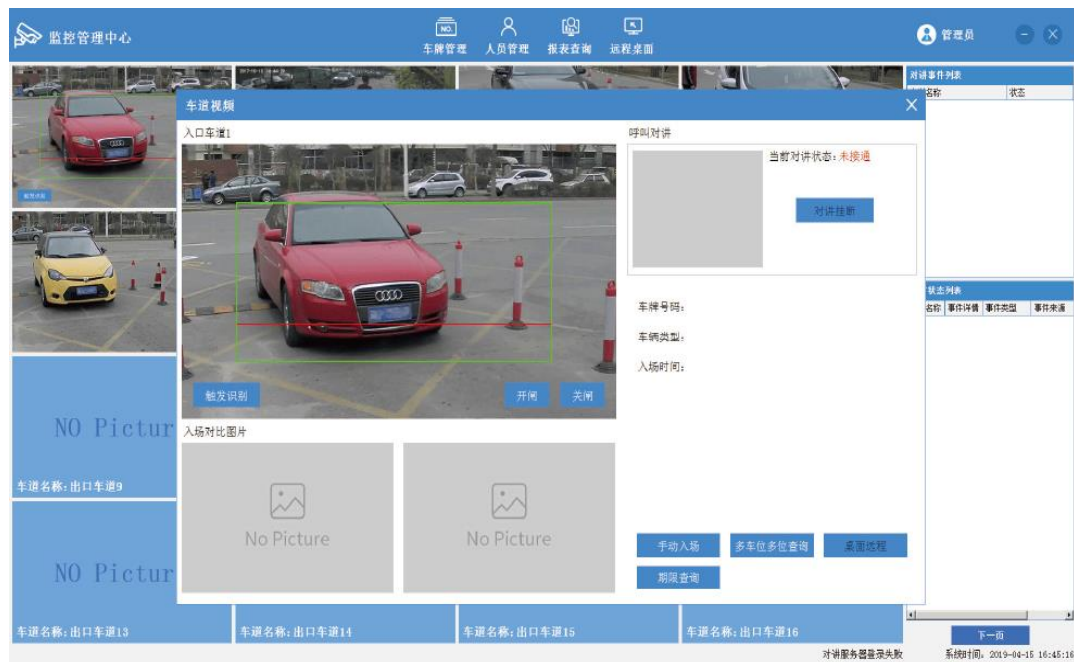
监控管理中心

NO.
车牌管理
人员管理
报表查询
远程桌面

管理员

对讲事件列表
名称
状态

车道视频

入口车道1

触发识别
开闸
关闸

呼叫对讲
当前对讲状态：未接通
对讲挂断

车牌号码：
车辆类型：
入场时间：

入场对比图片
No Picture
No Picture

手动入场
多车位多位查询
桌面远程
期限查询

状态列表
名称
事件详情
事件类型
事件来源

NO Pictur
车道名称：出口车道9
NO Pictur
车道名称：出口车道13
车道名称：出口车道14
车道名称：出口车道15
车道名称：出口车道16

下一页

对讲服务器登录失败
系统时间：2019-04-15 16:45:16